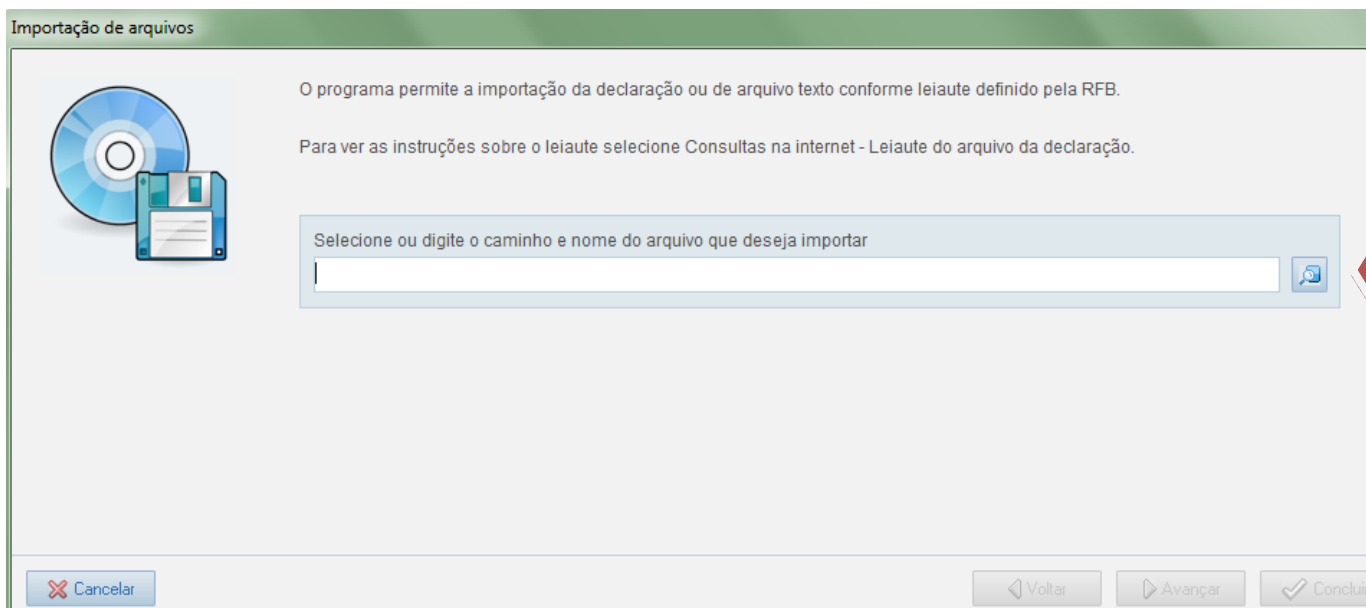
Importação de arquivos

O programa permite a importação da declaração ou de arquivo texto conforme leiaute definido pela RFB.

Para ver as instruções sobre o leiaute selecione Consultas na internet - Leiaute do arquivo da declaração.

Selecione ou digite o caminho e nome do arquivo que deseja importar

Cancelar

Voltar

Avançar

Conclui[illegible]